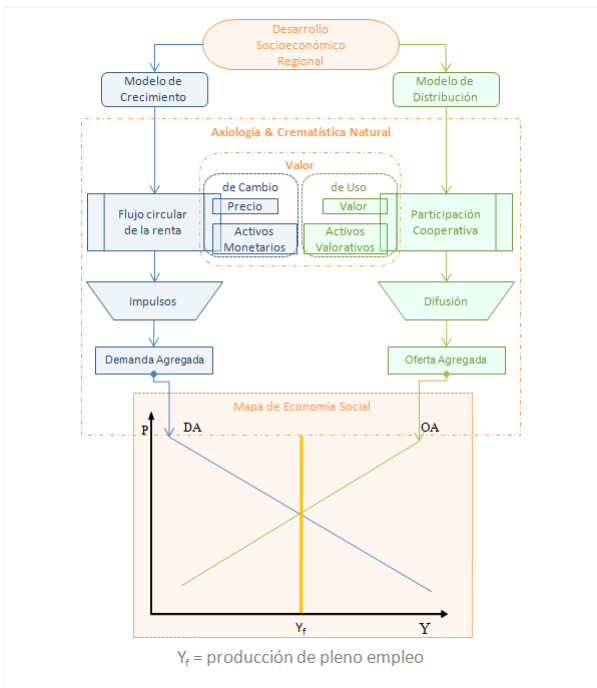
Desarrollo Socioeconómico Regional

Modelo de Crecimiento

Modelo de Distribución

Axiología & Crematística Natural

Valor

de Cambio

de Uso

Flujo circular de la renta

Precio

Activos Monetarios

Valor

Activos Valorativos

Participación Cooperativa

Impulsos

Difusión

Demanda Agregada

Oferta Agregada

Mapa de Economía Social

P

DA

OA

$Y_f$

Y

$Y_f$ = producción de pleno empleo